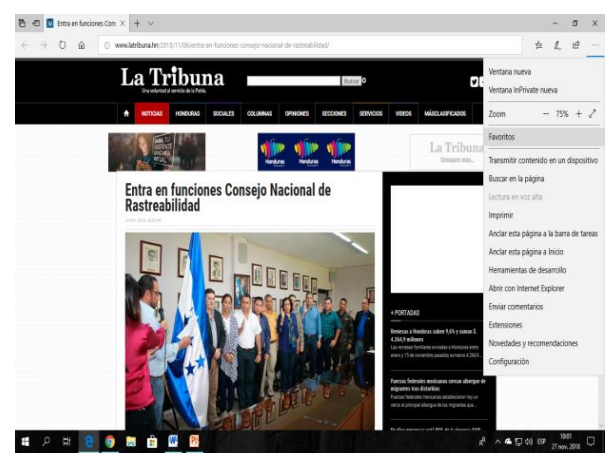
Entra en funciones Con ×  +  ∨

www.latribuna.hn/2018/11/06/entra-en-funciones-consejo-nacional-de-rastreabilidad/

La Tribuna
Una voluntad al servicio de la Patria

Buscar

NOTICIAS  HONDURAS  SOCIALES  COLUMNAS  OPINIONES  SECCIONES  SERVICIOS  VIDEOS  MÁSCLASIFICADOS

Honduras  Honduras  Honduras

La Tribuna

Entra en funciones Consejo Nacional de Rastreabilidad

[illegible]

+ PORTADAS

Remesas a Honduras suben 9,6% y suman $ 4.264,9 millones
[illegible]

Fuerzas federales mexicanas cercan albergue de migrantes tras disturbios
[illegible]

Ventana nueva
Ventana InPrivate nueva
Zoom  —  75%  +
Favoritos
Transmitir contenido en un dispositivo
Buscar en la página
Lectura en voz alta
Imprimir
Anclar esta página a la barra de tareas
Anclar esta página a Inicio
Herramientas de desarrollo
Abrir con Internet Explorer
Enviar comentarios
Extensiones
Novedades y recomendaciones
Configuración

ESP  10:01  27 nov. 2018